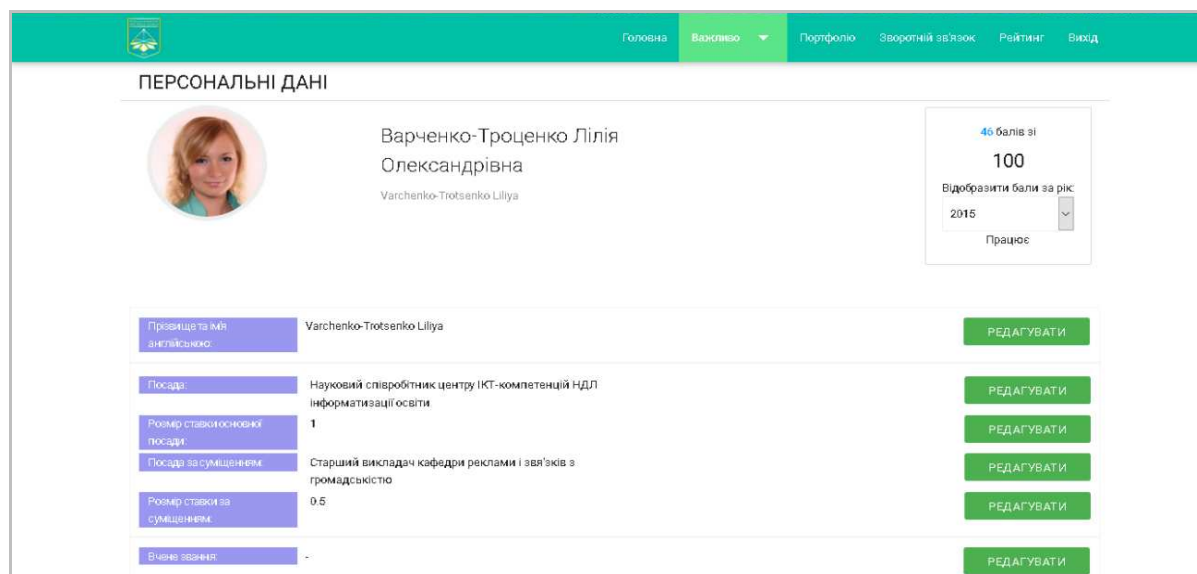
Головна Важливо Портфоліо Зворотній зв'язок Рейтинг Вихід

ПЕРСОНАЛЬНІ ДАНІ

Варченко-Троценко Лілія Олександрівна

Varchenko-Trotsenko Liliya

46 балів зі
100
Відобразити бали за рік:
2015
Працює

| | | |
|---|---|---|
| Прізвище та імя англійською: | Varchenko-Trotsenko Liliya | РЕДАГУВАТИ |
| Посада: | Науковий співробітник центру ІКТ-компетенцій НДЛ інформатизації освіти | РЕДАГУВАТИ |
| Розмір ставки основної посади: | 1 | РЕДАГУВАТИ |
| Посада за суміщенням: | Старший викладач кафедри реклами і звя'зків з громадськістю | РЕДАГУВАТИ |
| Розмір ставки за суміщенням: | 0.5 | РЕДАГУВАТИ |
| Вчене звання: | - | РЕДАГУВАТИ |